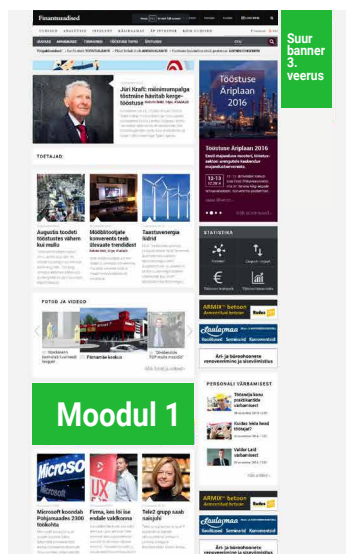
Finantsuudised

Suur banner 3. veerus

Jüri Kraft: miinimumpalga tõstmine hävitab kergetööstuse

Tööstuse Ariplaan 2016

TOETAJAD

Augustis toodeti tööstustes vähem kui mullu

Mööblitootjate konverents teeb ülevaate trendidest

Taastuvenergia lüdrid

STATISTIKA

FOTOD JA VIDEO

Pärnamäe koolus

ARMIX betoon

Ärí ja büroohoonete renoveerimine ja sisustamine

PERSONALI VÄRBAMISEST

Moodul 1

Microsoft koondab Põhjamaades 2300 töökohta

Firma, kes lisi kasutab veebi

Telia grupp saab nimelt

ARMIX betoon

Ärí ja büroohoonete renoveerimine ja sisustamine